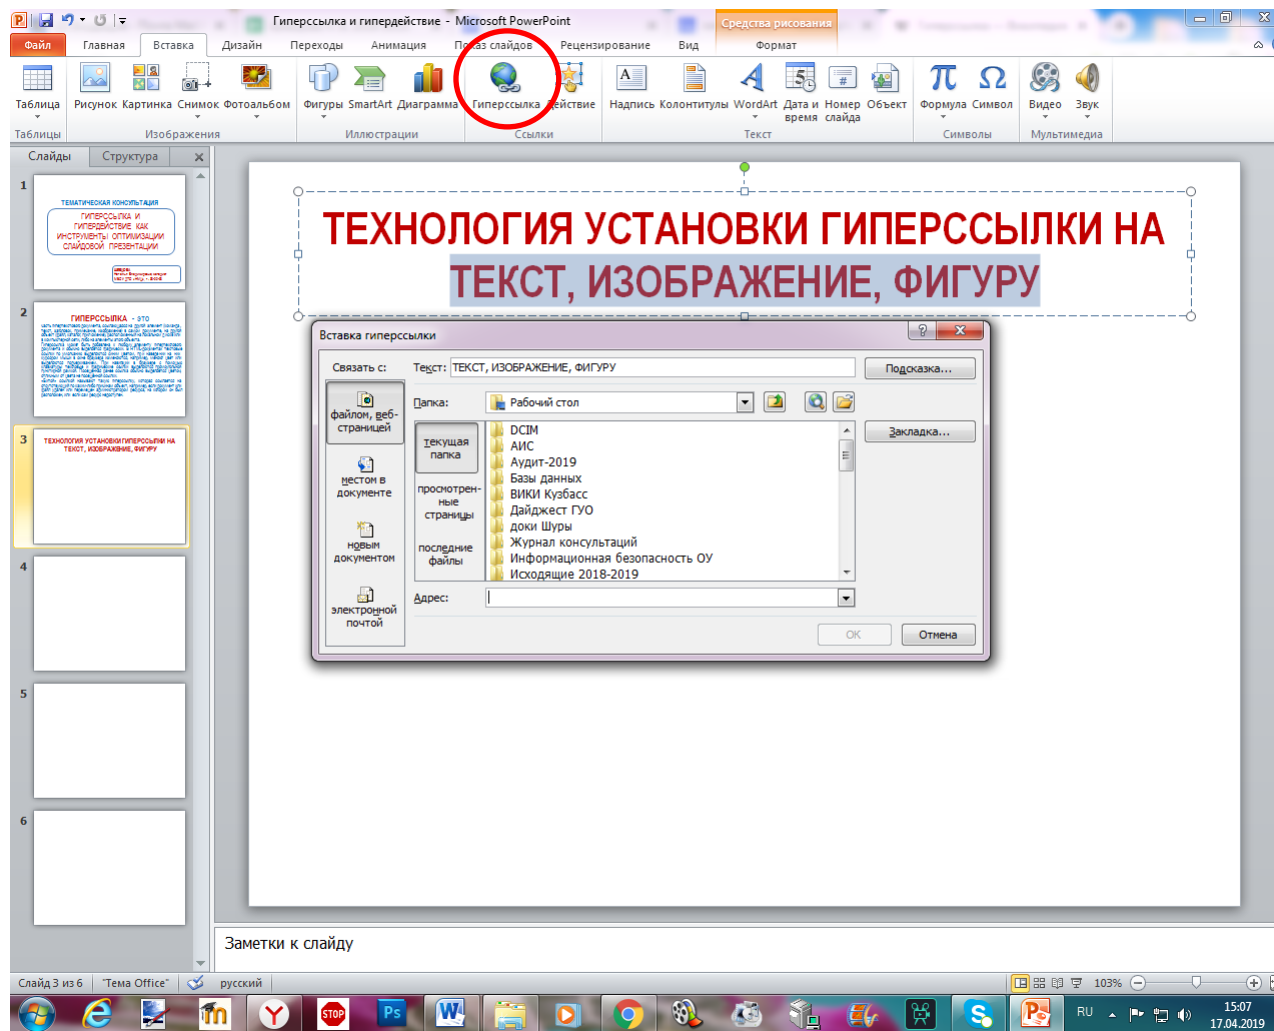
Гиперссылка и гипердействие - Microsoft PowerPoint

Средства рисования

Файл | Главная | Вставка | Дизайн | Переходы | Анимация | Показ слайдов | Рецензирование | Вид | Формат

Таблица | Рисунок | Картинка | Снимок | Фотоальбом | Фигуры | SmartArt | Диаграмма | Гиперссылка | Действие | Надпись | Колонтитулы | WordArt | Дата и время | Номер слайда | Объект | Формула | Символ | Видео | Звук

Таблицы | Изображения | Иллюстрации | Ссылки | Текст | Символы | Мультимедиа

Слайды | Структура

1
ТЕМАТИЧЕСКАЯ КОНСУЛЬТАЦИЯ
ГИПЕРССЫЛКА И ГИПЕРДЕЙСТВИЕ КАК ИНСТРУМЕНТЫ ОПТИМИЗАЦИИ СЛАЙДОВОЙ ПРЕЗЕНТАЦИИ

2
ГИПЕРССЫЛКА - это

3
ТЕХНОЛОГИЯ УСТАНОВКИ ГИПЕРССЫЛКИ НА ТЕКСТ, ИЗОБРАЖЕНИЕ, ФИГУРУ

4

5

6

ТЕХНОЛОГИЯ УСТАНОВКИ ГИПЕРССЫЛКИ НА ТЕКСТ, ИЗОБРАЖЕНИЕ, ФИГУРУ

Вставка гиперссылки

Связать с:
Текст: ТЕКСТ, ИЗОБРАЖЕНИЕ, ФИГУРУ
Подсказка...
файлом, веб-страницей
Папка: Рабочий стол
текущая папка
просмотренные страницы
последние файлы
DCIM
АИС
Аудит-2019
Базы данных
ВИКИ Кузбасс
Дайджест ГУО
доки Шуры
Журнал консультаций
Информационная безопасность ОУ
Исходящие 2018-2019
Закладка...
местом в документе
новым документом
электронной почтой
Адрес:
ОК | Отмена

Заметки к слайду

Слайд 3 из 6 | "Тема Office" | русский | 103%

RU 15:07 17.04.2019